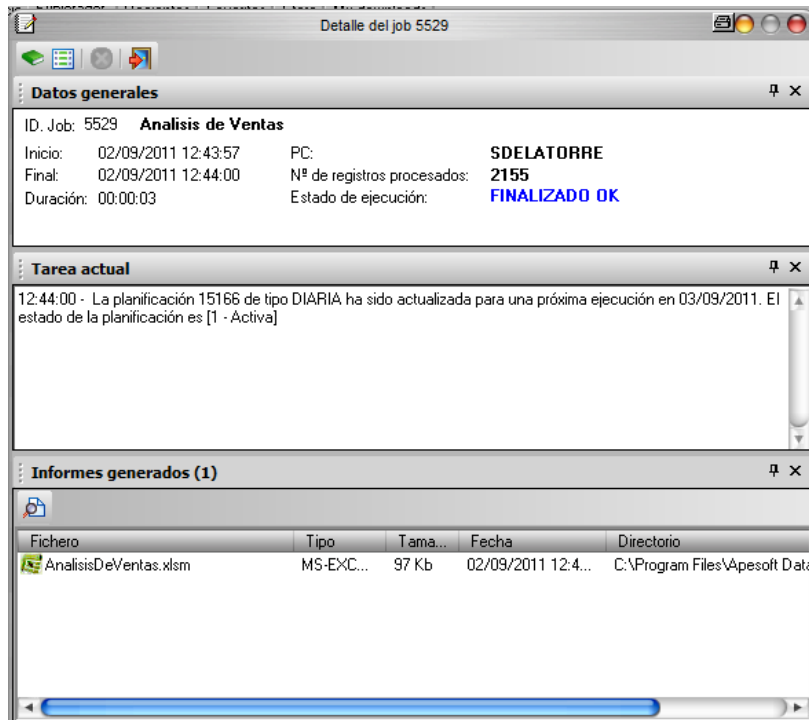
Detalle del job 5529

Datos generales

ID. Job: 5529 Analisis de Ventas

Inicio: 02/09/2011 12:43:57
Final: 02/09/2011 12:44:00
Duración: 00:00:03

PC: SDELATORRE
Nº de registros procesados: 2155
Estado de ejecución: FINALIZADO OK

Tarea actual

12:44:00 - La planificación 15166 de tipo DIARIA ha sido actualizada para una próxima ejecución en 03/09/2011. El estado de la planificación es [1 - Activa]

Informes generados (1)

| Fichero | Tipo | Tama... | Fecha | Directorio |
|---|---|---|---|---|
| AnalisisDeVentas.xlsm | MS-EXC... | 97 Kb | 02/09/2011 12:4... | C:\Program Files\Apesoft Data |